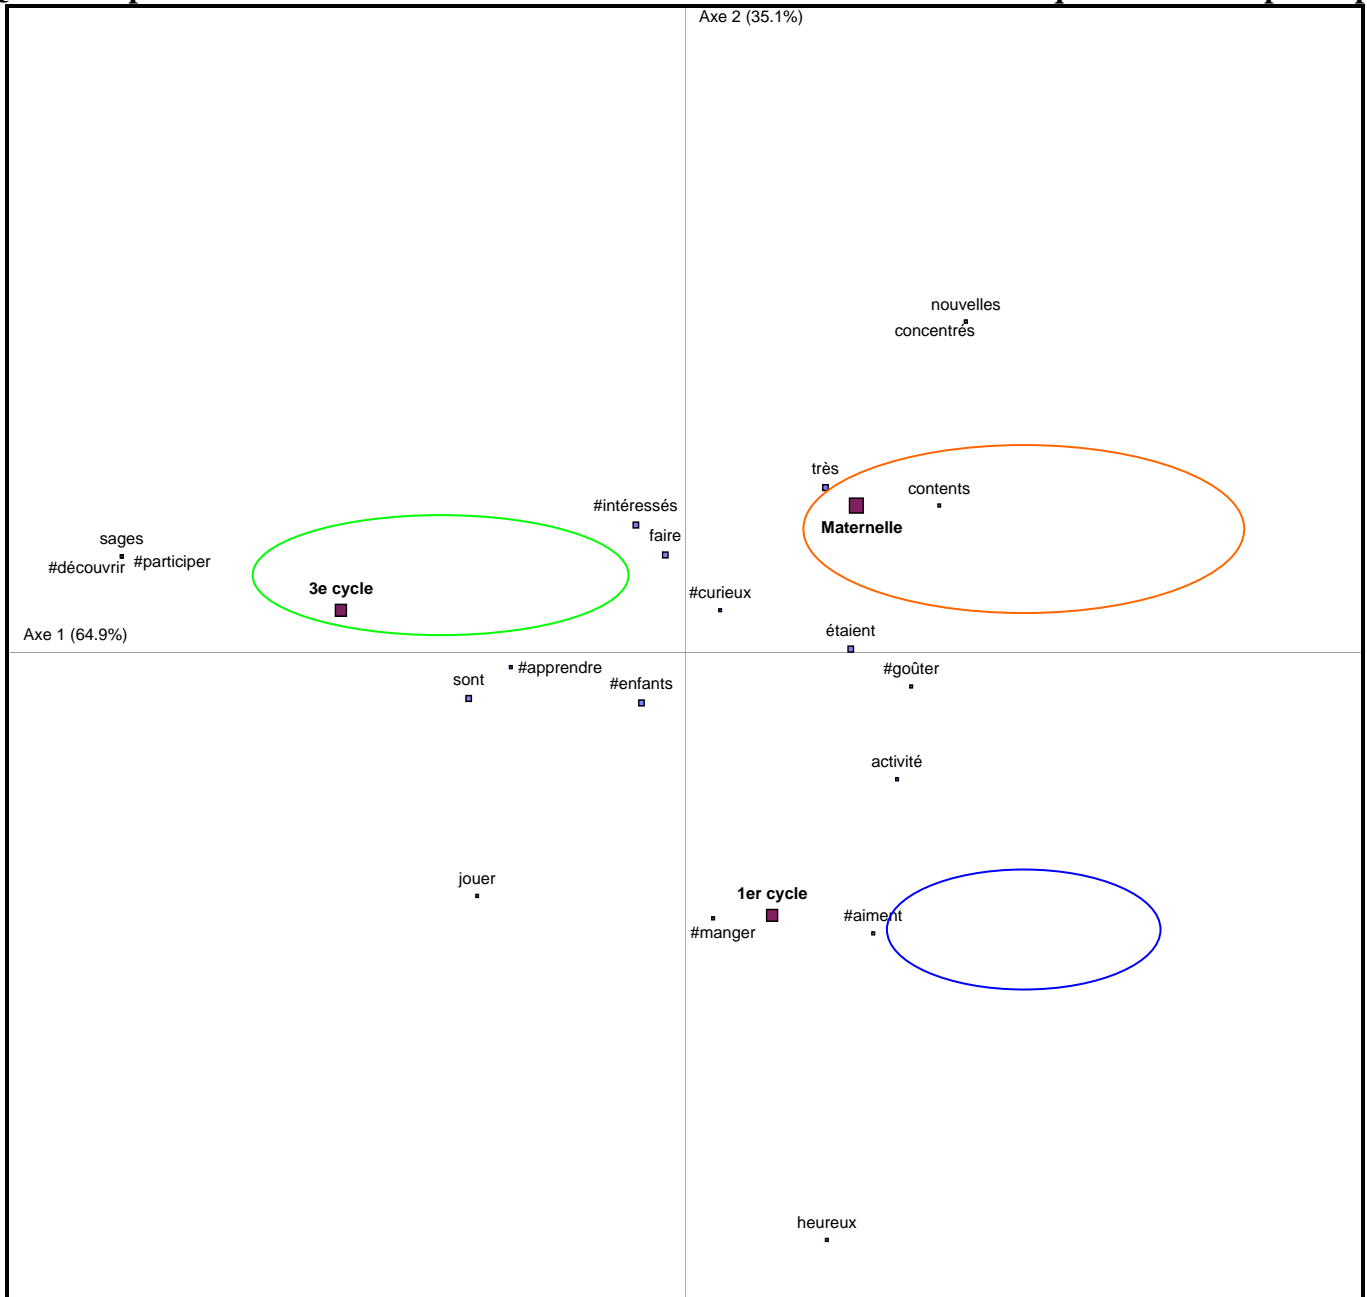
Axe 2 (35.1%)

nouvelles
concentrés

très
contents
Maternelle

#intéressés
faire

sages
#découvrir
#participer

3e cycle

#curieux

Axe 1 (64.9%)

étaient

#apprendre
sont
#enfants

#goûter

activité

jouer

1er cycle
#aiment
#manger

heureux